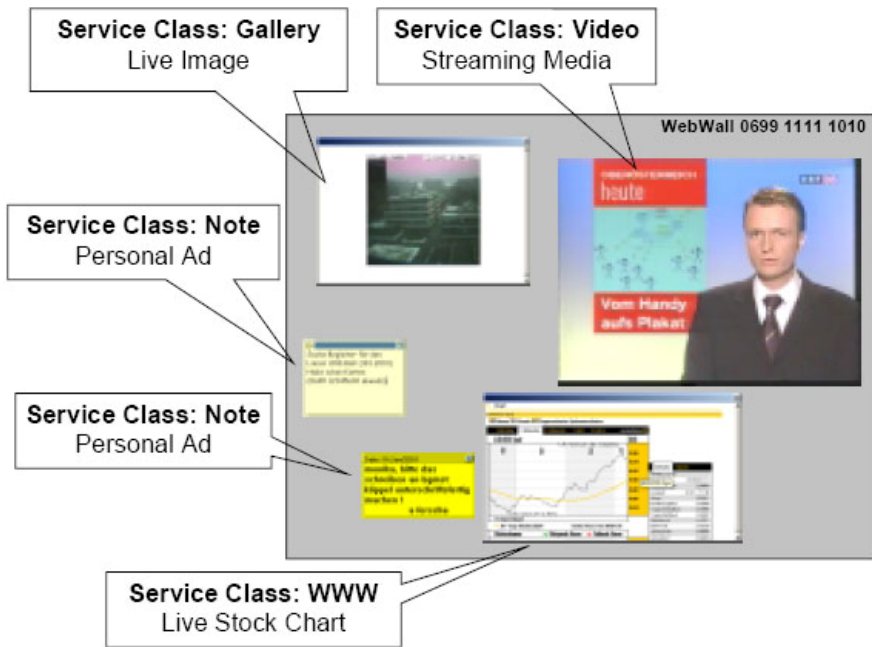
**Service Class: Gallery**
Live Image

**Service Class: Video**
Streaming Media

WebWall 0699 1111 1010

heute

Vom Handy aufs Plakat

**Service Class: Note**
Personal Ad

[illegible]

**Service Class: Note**
Personal Ad

monika, bitte das schreiben an lugner klippel unterschriftsfertig machen ! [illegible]

**Service Class: WWW**
Live Stock Chart